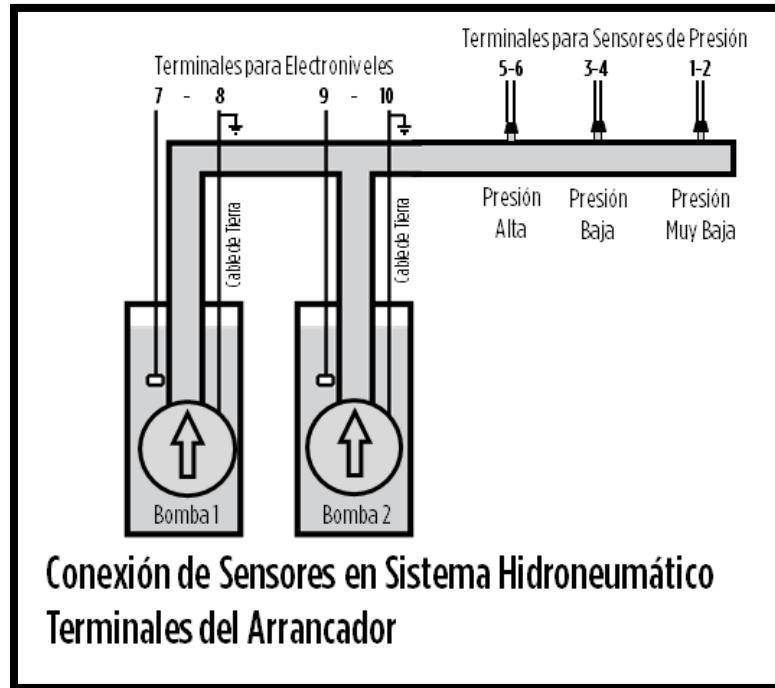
Terminales para Sensores de Presión

Terminales para Electroniveles

7 - 8

9 - 10

5-6

3-4

1-2

Cable de Tierra

Cable de Tierra

Presión Alta

Presión Baja

Presión Muy Baja

Bomba 1

Bomba 2

Conexión de Sensores en Sistema Hidroneumático
Terminales del Arrancador